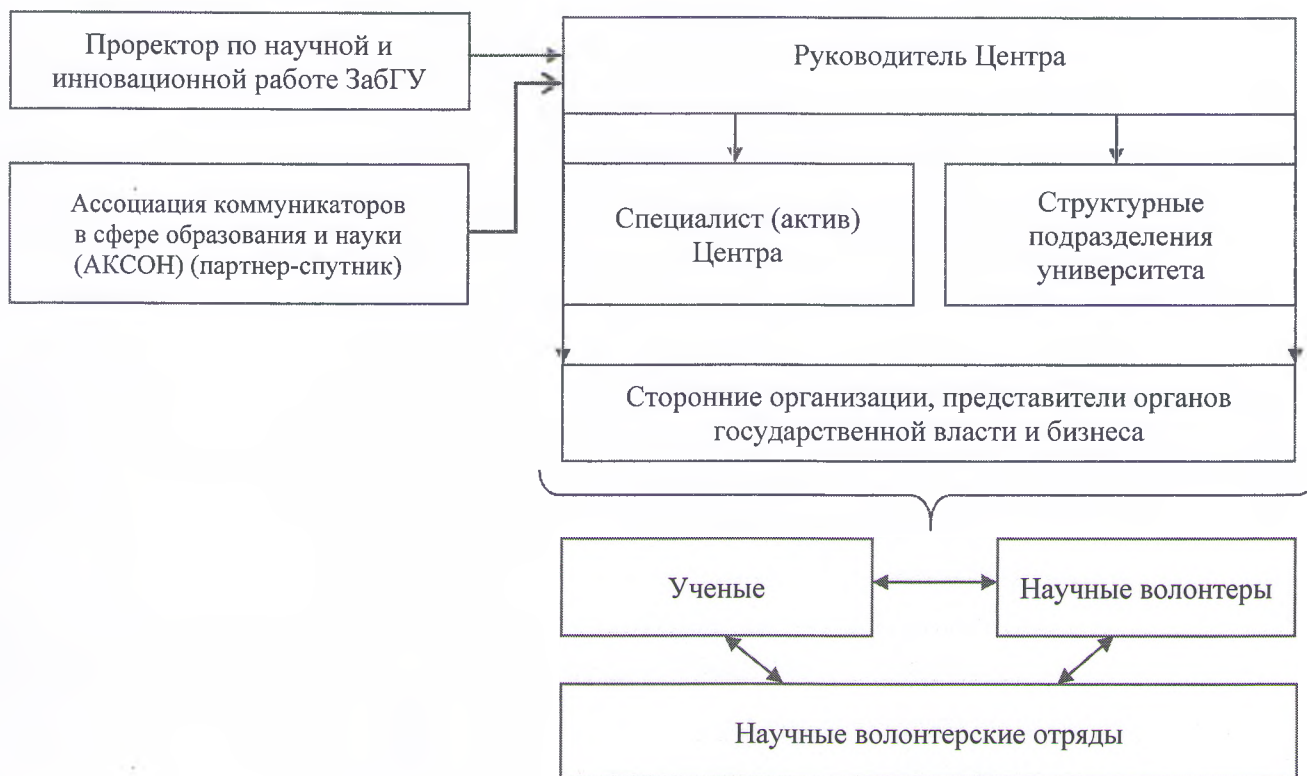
Проректор по научной и инновационной работе ЗабГУ

Ассоциация коммуникаторов в сфере образования и науки (АКСОН) (партнер-спутник)

Руководитель Центра

Специалист (актив) Центра

Структурные подразделения университета

Сторонние организации, представители органов государственной власти и бизнеса

Ученые

Научные волонтеры

Научные волонтерские отряды